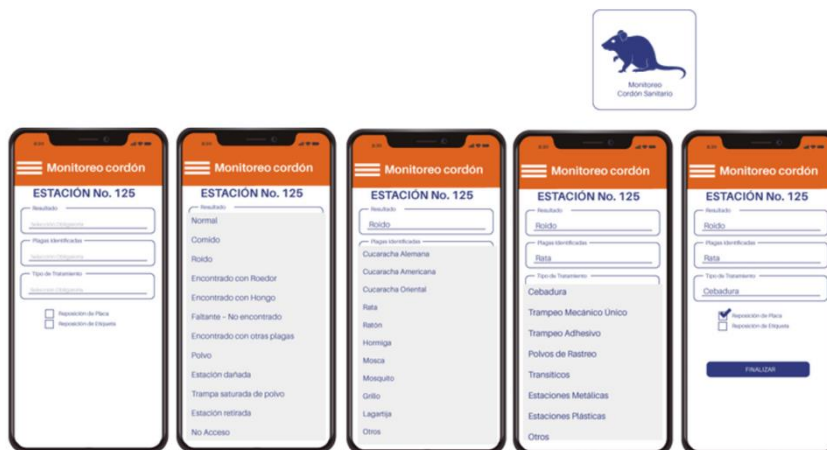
Monitoreo
Cordón Sanitario

8:20
Monitoreo cordón
ESTACIÓN No. 125
Resultado
Selección Obligatoria
Plagas Identificadas
Selección Obligatoria
Tipo de Tratamiento
Selección Obligatoria
Reposición de Placa
Reposición de Etiqueta

Monitoreo cordón
ESTACIÓN No. 125
Resultado
Normal
Comido
Roido
Encontrado con Roedor
Encontrado con Hongo
Faltante - No encontrado
Encontrado con otras plagas
Polvo
Estación dañada
Trampa saturada de polvo
Estación retirada
No Acceso

Monitoreo cordón
ESTACIÓN No. 125
Resultado
Roido
Plagas Identificadas
Cucaracha Alemana
Cucaracha Americana
Cucaracha Oriental
Rata
Ratón
Hormiga
Mosca
Mosquito
Grillo
Lagartija
Otros

8:20
Monitoreo cordón
ESTACIÓN No. 125
Resultado
Roido
Plagas Identificadas
Rata
Tipo de Tratamiento
Cebadura
Trampeo Mecánico Único
Trampeo Adhesivo
Polvos de Rastreo
Transiticos
Estaciones Metálicas
Estaciones Plásticas
Otros

Monitoreo cordón
ESTACIÓN No. 125
Resultado
Roido
Plagas Identificadas
Rata
Tipo de Tratamiento
Cebadura
Reposición de Placa
Reposición de Etiqueta
FINALIZAR